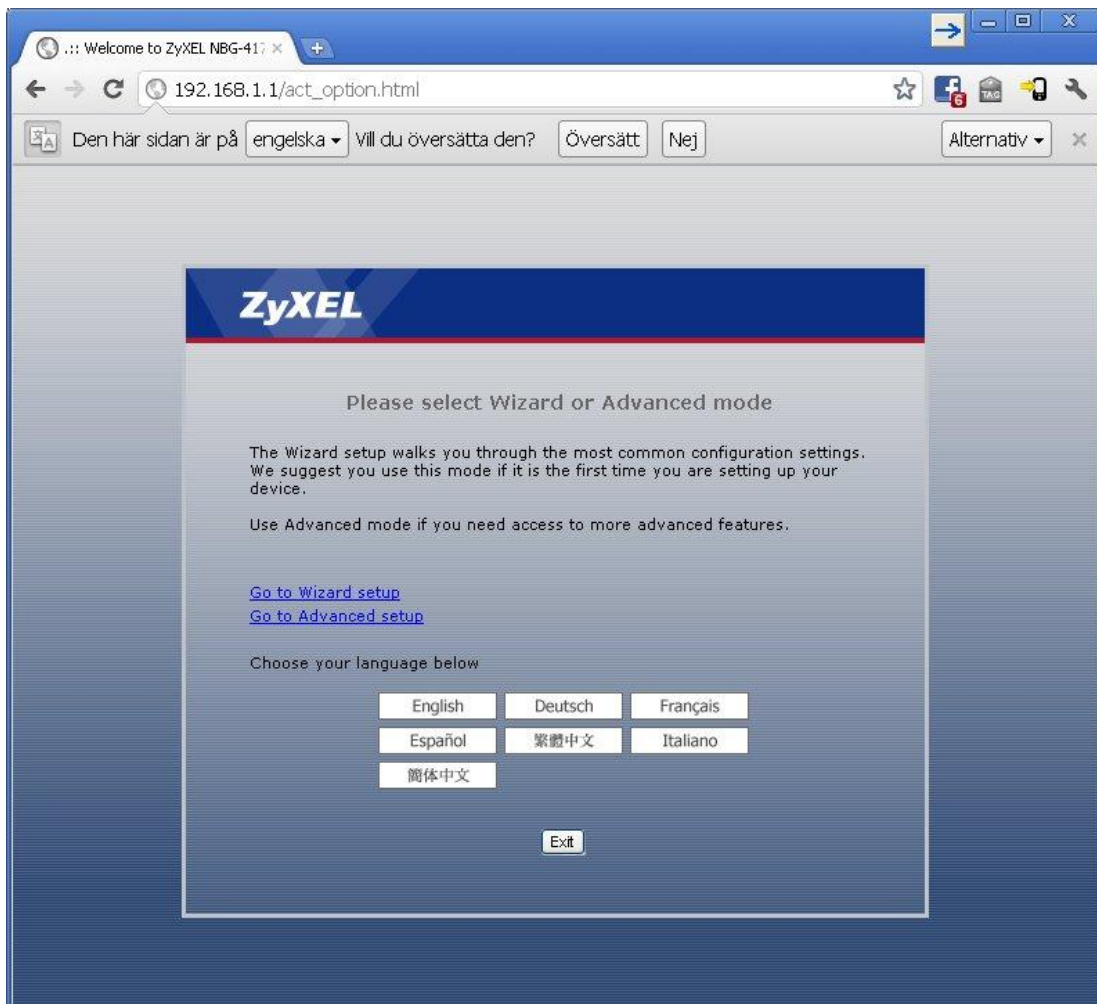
.:: Welcome to ZyXEL NBG-41

192.168.1.1/act_option.html

6

TAG

Den här sidan är på engelska Vill du översätta den? Översätt Nej Alternativ

ZyXEL

Please select Wizard or Advanced mode

The Wizard setup walks you through the most common configuration settings. We suggest you use this mode if it is the first time you are setting up your device.

Use Advanced mode if you need access to more advanced features.

Go to Wizard setup
Go to Advanced setup

Choose your language below

| English | Deutsch | Français |
|---|---|---|
| Español | 繁體中文 | Italiano |
| 簡体中文 | | |

Exit